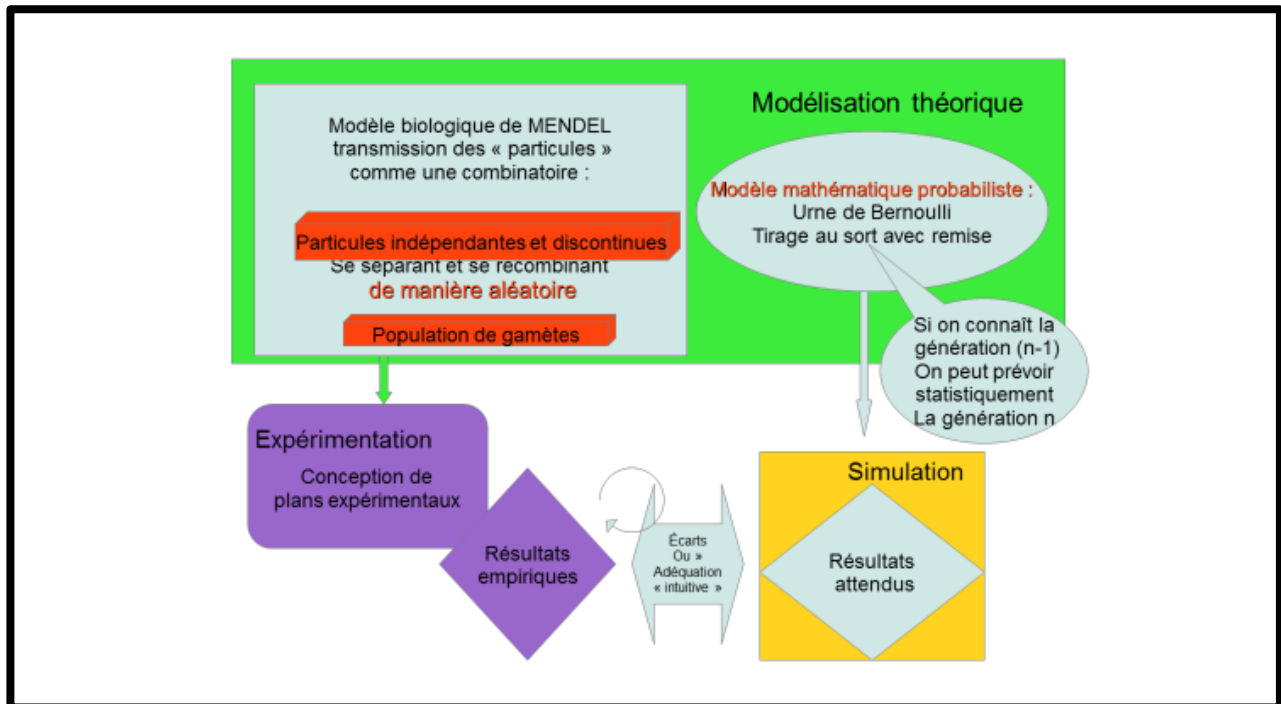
Modélisation théorique

Modèle biologique de MENDEL transmission des « particules » comme une combinatoire :

Particules indépendantes et discontinues

Se séparant et se recombinant de manière aléatoire

Population de gamètes

Modèle mathématique probabiliste : Urne de Bernoulli Tirage au sort avec remise

Si on connaît la génération (n-1) On peut prévoir statistiquement La génération n

Expérimentation

Conception de plans expérimentaux

Résultats empiriques

Écarts Ou » Adéquation « intuitive »

Simulation

Résultats attendus